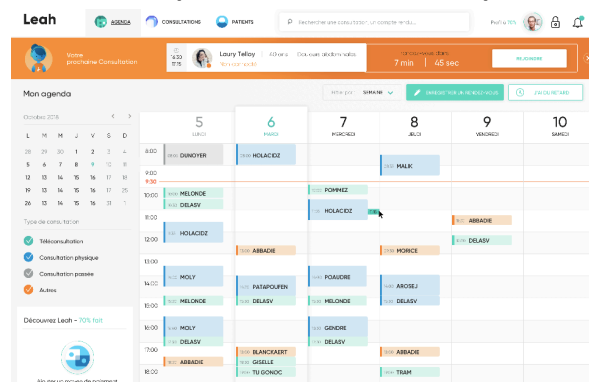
Leah

AGENDA

CONSULTATIONS

PATIENTS

Rechercher une consultation, un compte-rendu...

Profil à 70%

Votre prochaine Consultation

14:30 15 min

Laury Tellay

Téléconsultation

Rendez-vous dans

7 min

45 sec

REJOINDRE

Mon agenda

Afficher par SEMAINE

CRÉER UN RENDEZ-VOUS

JE SUIS EN RETARD

Octobre 2018

| L | M | M | J | V | S | D |
|---|---|---|---|---|---|---|
| 28 | 29 | 30 | 1 | 2 | 3 | 4 |
| 5 | 6 | 7 | 8 | 9 | 10 | 11 |
| 12 | 13 | 14 | 15 | 16 | 17 | 18 |
| 19 | 13 | 14 | 15 | 16 | 17 | 18 |
| 26 | 13 | 14 | 15 | 16 | 17 | 18 |

Type de consultation

Téléconsultation

Consultation physique

Consultation passée

Autres

Découvrez Leah - 70% fait

5 LUNDI

6 MARDI

7 MERCREDI

8 JEUDI

9 VENDREDI

10 SAMEDI

8:00

9:30

10:00

12:00

14:00

16:00

17:00

18:00

DUNOYER

HOLACIDZ

MALIK

POMMEZ

MELONDE

DELASV

HOLACIDZ

ABBADIE

HOLACIDZ

DELASV

ABBADIE

MORICE

MOLY

POAUDRE

PATAPOUFEN

AROSEJ

MELONDE

DELASV

MELONDE

DELASV

MOLY

GENDRE

MELONDE

DELASV

ABBADIE

BLANCKAERT

ABBADIE

GISELLE

TU GONOC

TRAM